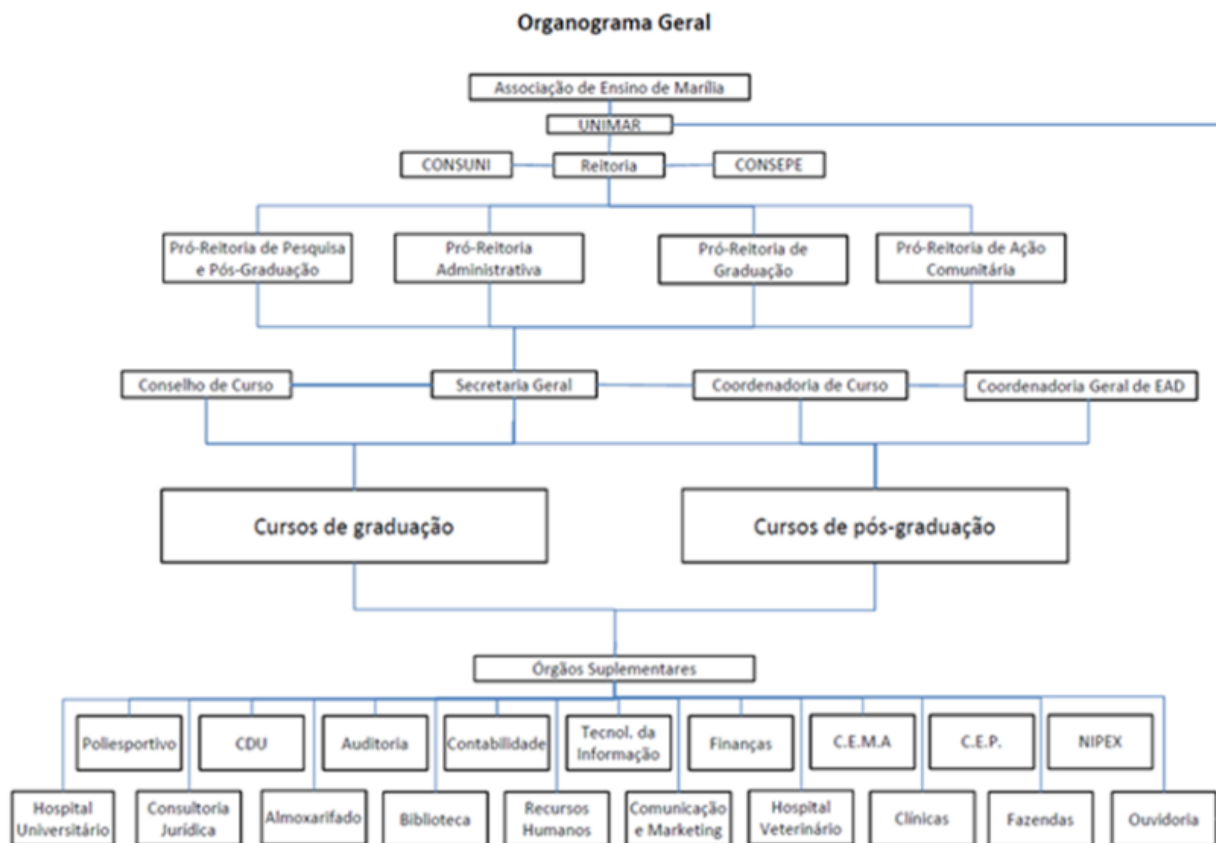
Organograma Geral

Associação de Ensino de Marília

UNIMAR

CONSUNI

Reitoria

CONSEPE

Pró-Reitoria de Pesquisa e Pós-Graduação

Pró-Reitoria Administrativa

Pró-Reitoria de Graduação

Pró-Reitoria de Ação Comunitária

Conselho de Curso

Secretaria Geral

Coordenadoria de Curso

Coordenadoria Geral de EAD

Cursos de graduação

Cursos de pós-graduação

Órgãos Suplementares

Poliesportivo

CDU

Auditoria

Contabilidade

Tecnol. da Informação

Finanças

C.E.M.A

C.E.P.

NIPEX

Hospital Universitário

Consultoria Jurídica

Almoxarifado

Biblioteca

Recursos Humanos

Comunicação e Marketing

Hospital Veterinário

Clínicas

Fazendas

Ouvidoria